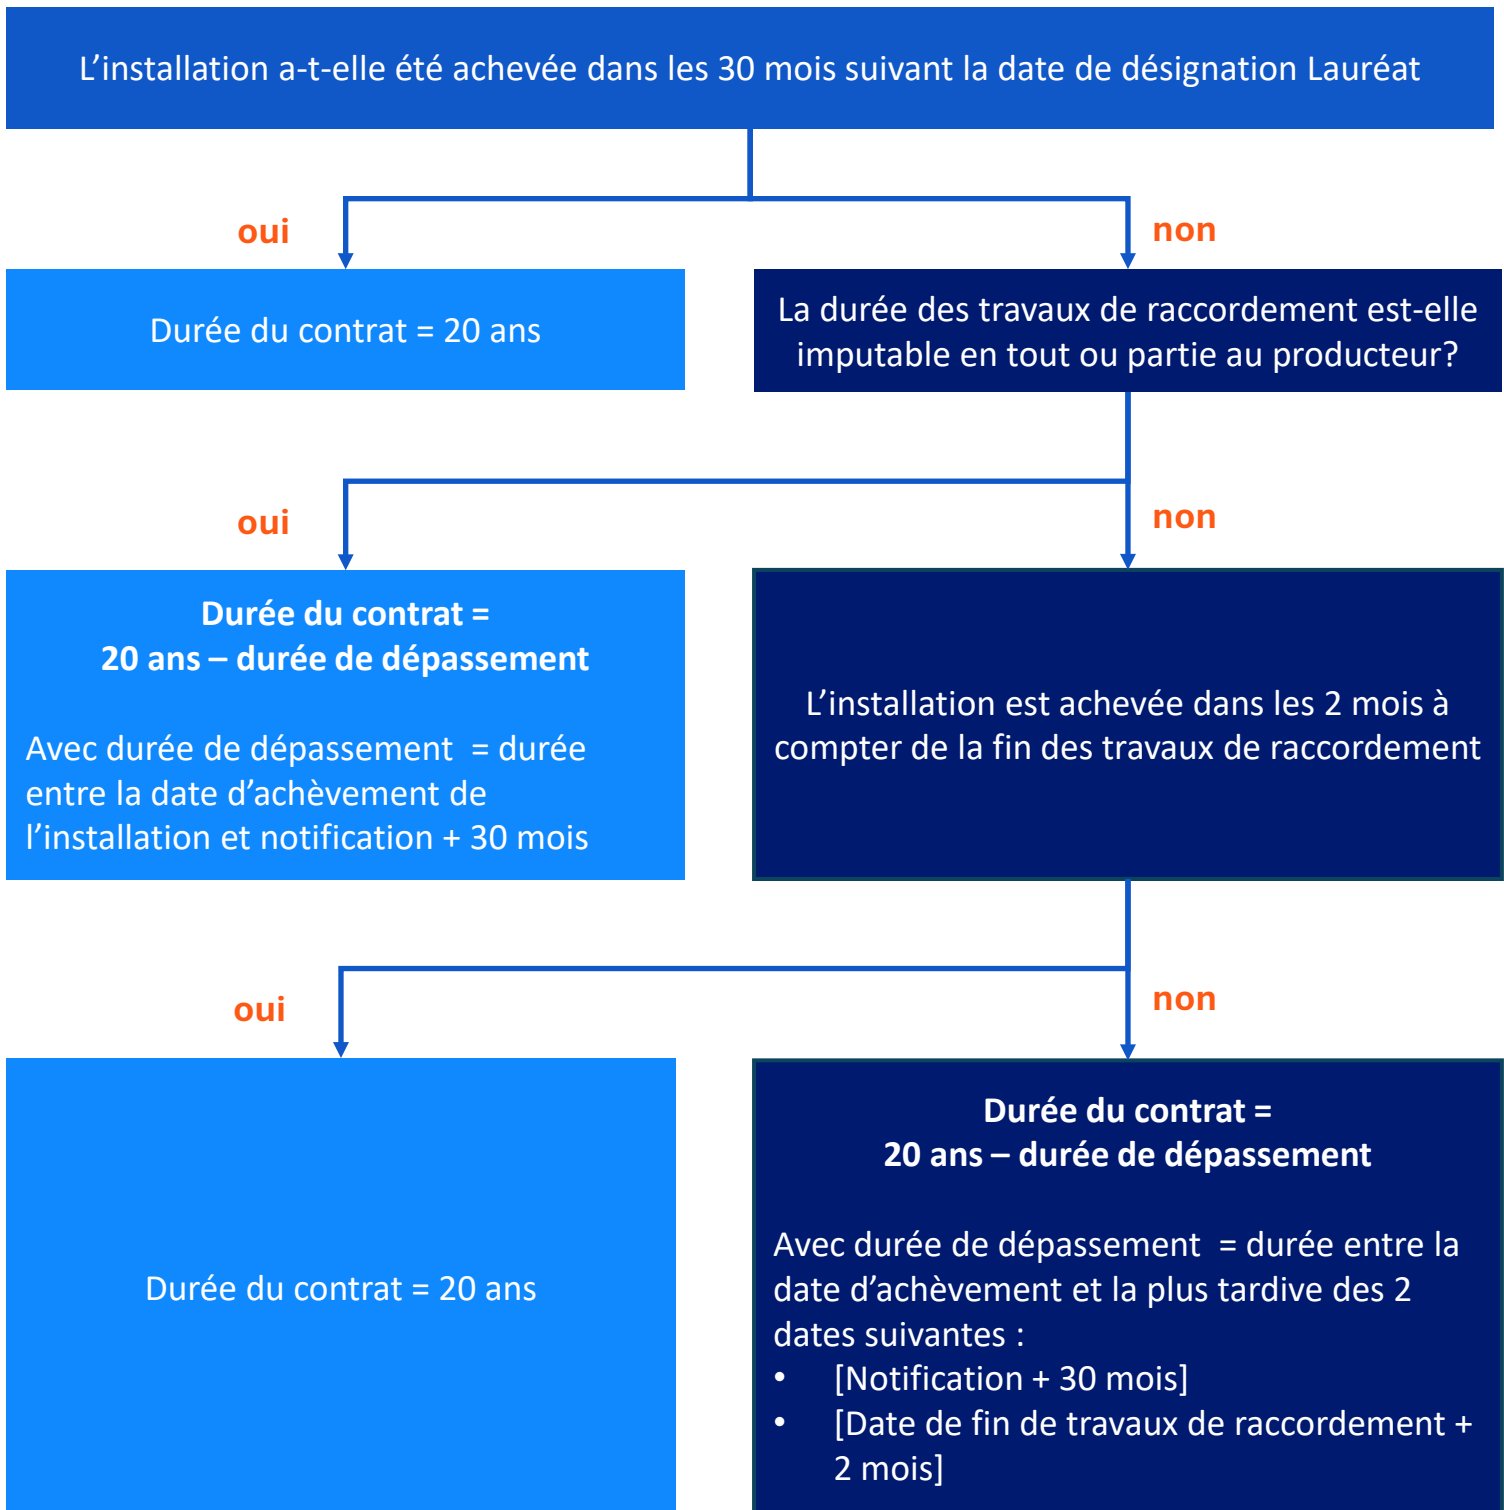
L’installation a-t-elle été achevée dans les 30 mois suivant la date de désignation Lauréat

oui

non

Durée du contrat = 20 ans

La durée des travaux de raccordement est-elle imputable en tout ou partie au producteur?

oui

non

Durée du contrat =
20 ans – durée de dépassement

Avec durée de dépassement = durée entre la date d’achèvement de l’installation et notification + 30 mois

L’installation est achevée dans les 2 mois à compter de la fin des travaux de raccordement

oui

non

Durée du contrat = 20 ans

Durée du contrat =
20 ans – durée de dépassement

Avec durée de dépassement = durée entre la date d’achèvement et la plus tardive des 2 dates suivantes :
• [Notification + 30 mois]
• [Date de fin de travaux de raccordement + 2 mois]